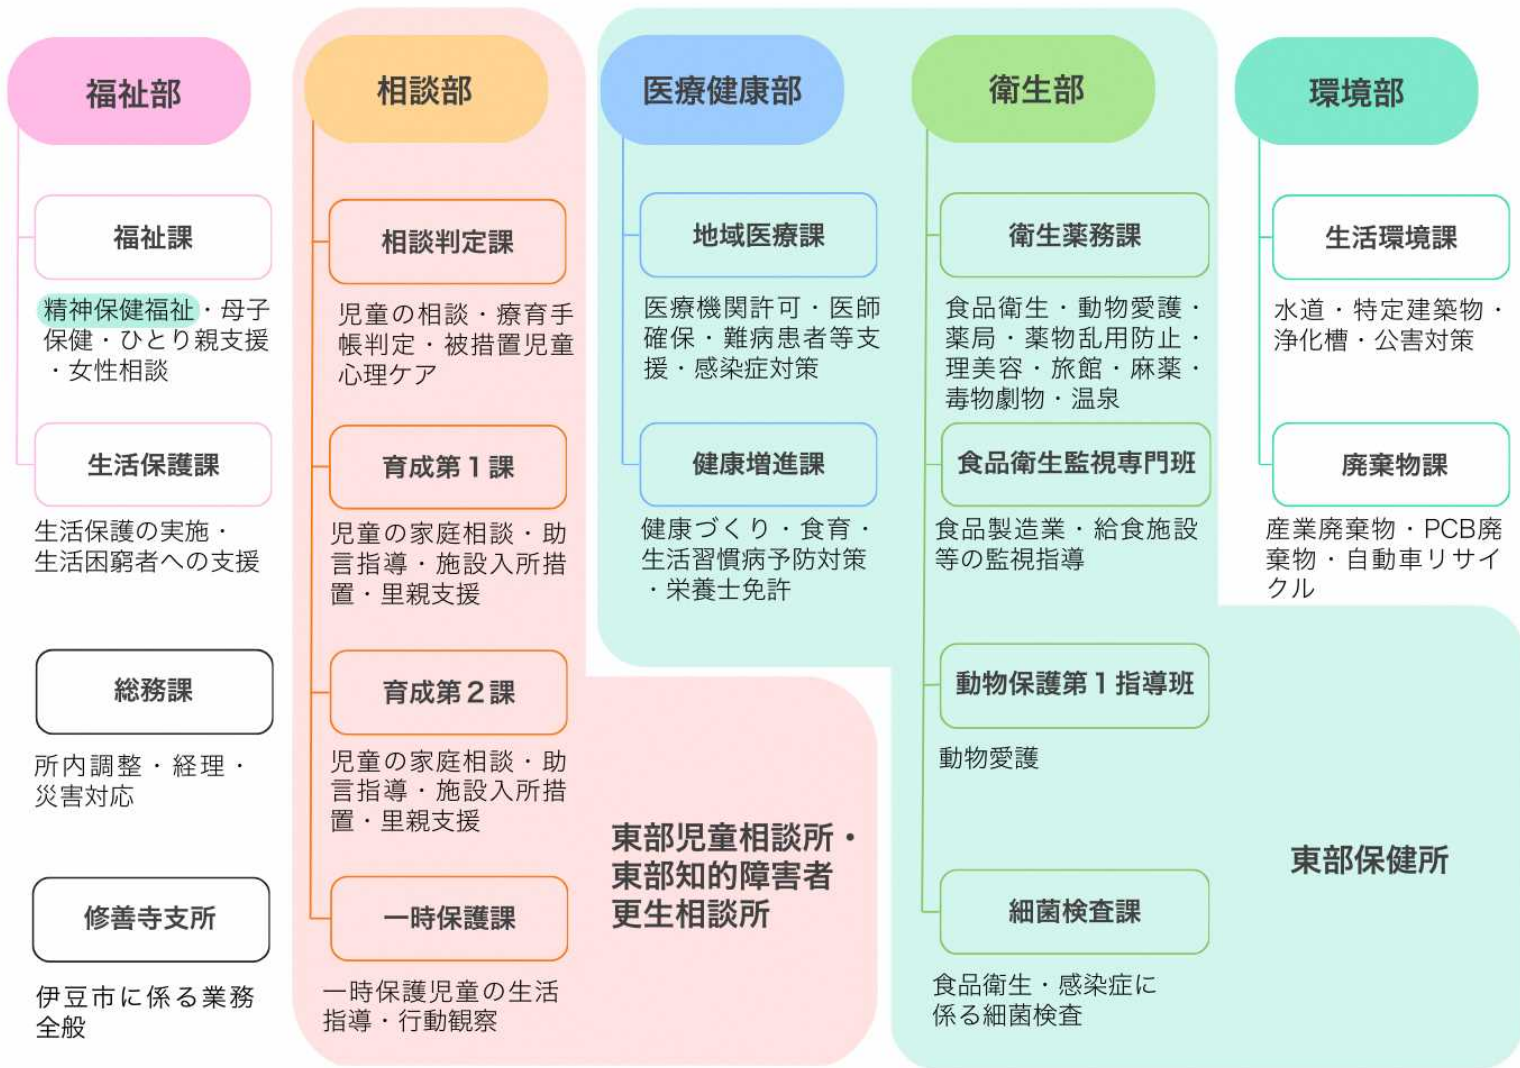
福祉部

福祉課

精神保健福祉・母子保健・ひとり親支援・女性相談

生活保護課

生活保護の実施・生活困窮者への支援

総務課

所内調整・経理・災害対応

修善寺支所

伊豆市に係る業務全般

相談部

相談判定課

児童の相談・療育手帳判定・被措置児童心理ケア

育成第１課

児童の家庭相談・助言指導・施設入所措置・里親支援

育成第２課

児童の家庭相談・助言指導・施設入所措置・里親支援

一時保護課

一時保護児童の生活指導・行動観察

東部児童相談所・東部知的障害者更生相談所

医療健康部

地域医療課

医療機関許可・医師確保・難病患者等支援・感染症対策

健康増進課

健康づくり・食育・生活習慣病予防対策・栄養士免許

衛生部

衛生薬務課

食品衛生・動物愛護・薬局・薬物乱用防止・理美容・旅館・麻薬・毒物劇物・温泉

食品衛生監視専門班

食品製造業・給食施設等の監視指導

動物保護第１指導班

動物愛護

細菌検査課

食品衛生・感染症に係る細菌検査

環境部

生活環境課

水道・特定建築物・浄化槽・公害対策

廃棄物課

産業廃棄物・PCB廃棄物・自動車リサイクル

東部保健所